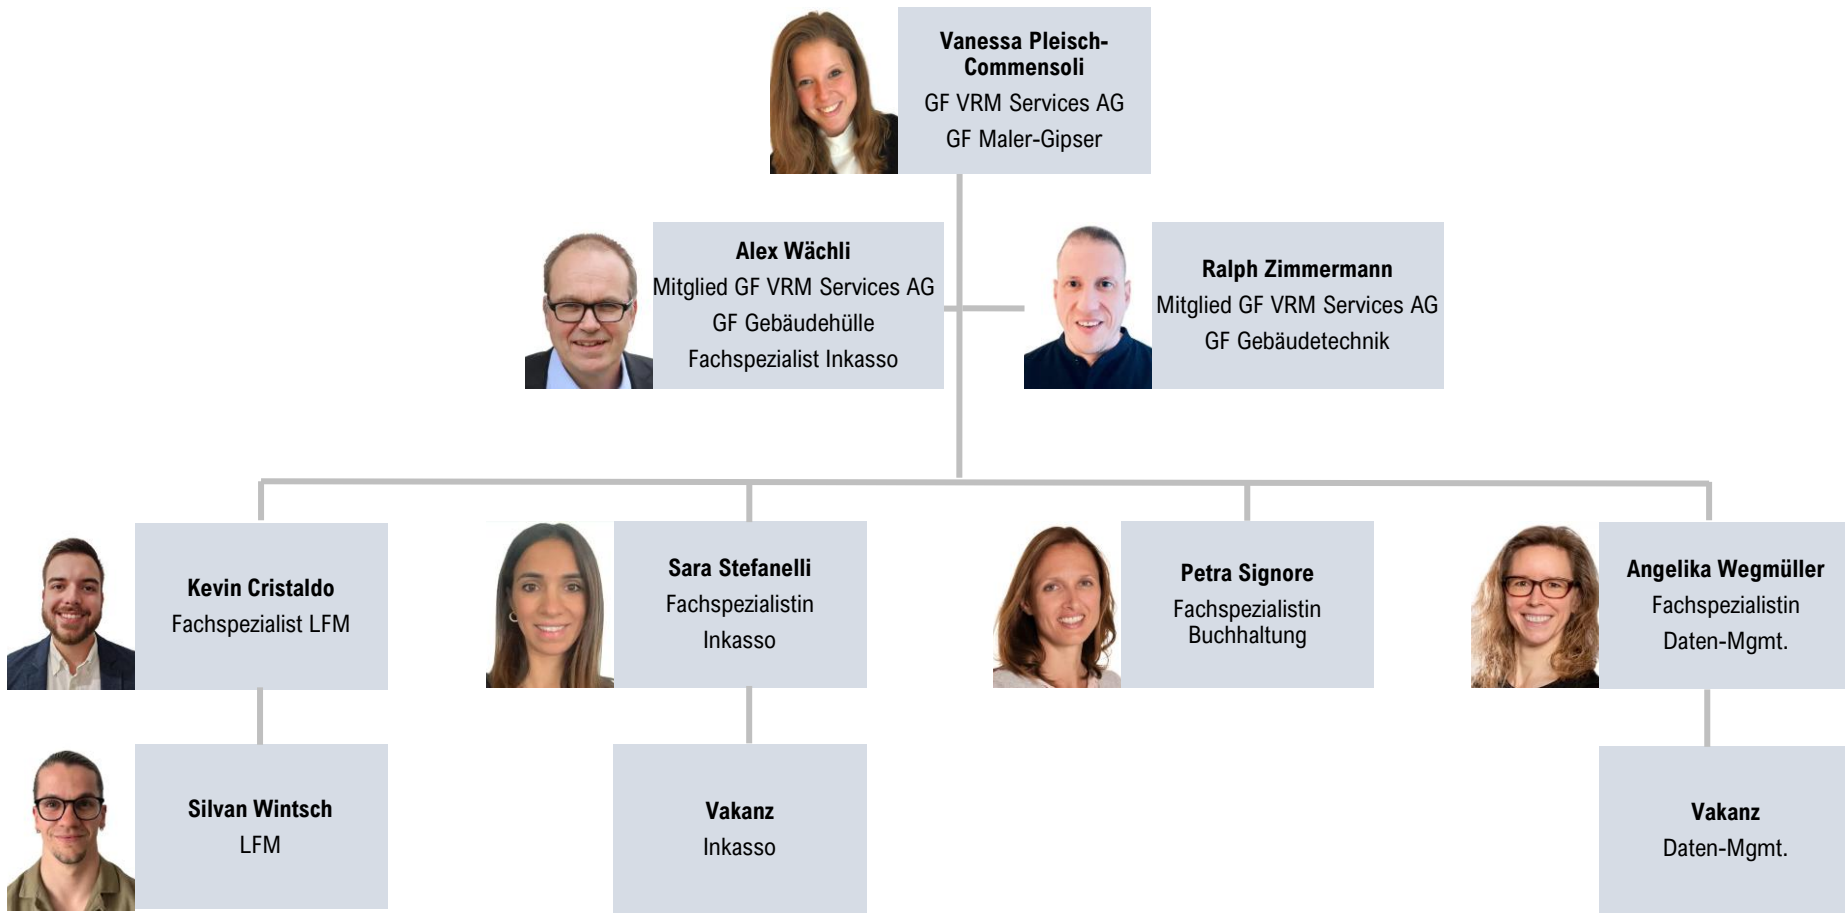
Vanessa Pleisch-Commensoli
GF VRM Services AG
GF Maler-Gipser

Alex Wächli
Mitglied GF VRM Services AG
GF Gebäudehülle
Fachspezialist Inkasso

Ralph Zimmermann
Mitglied GF VRM Services AG
GF Gebäudetechnik

Kevin Cristaldo
Fachspezialist LFM

Sara Stefanelli
Fachspezialistin
Inkasso

Petra Signore
Fachspezialistin
Buchhaltung

Angelika Wegmüller
Fachspezialistin
Daten-Mgmt.

Silvan Wintsch
LFM

Vakanz
Inkasso

Vakanz
Daten-Mgmt.